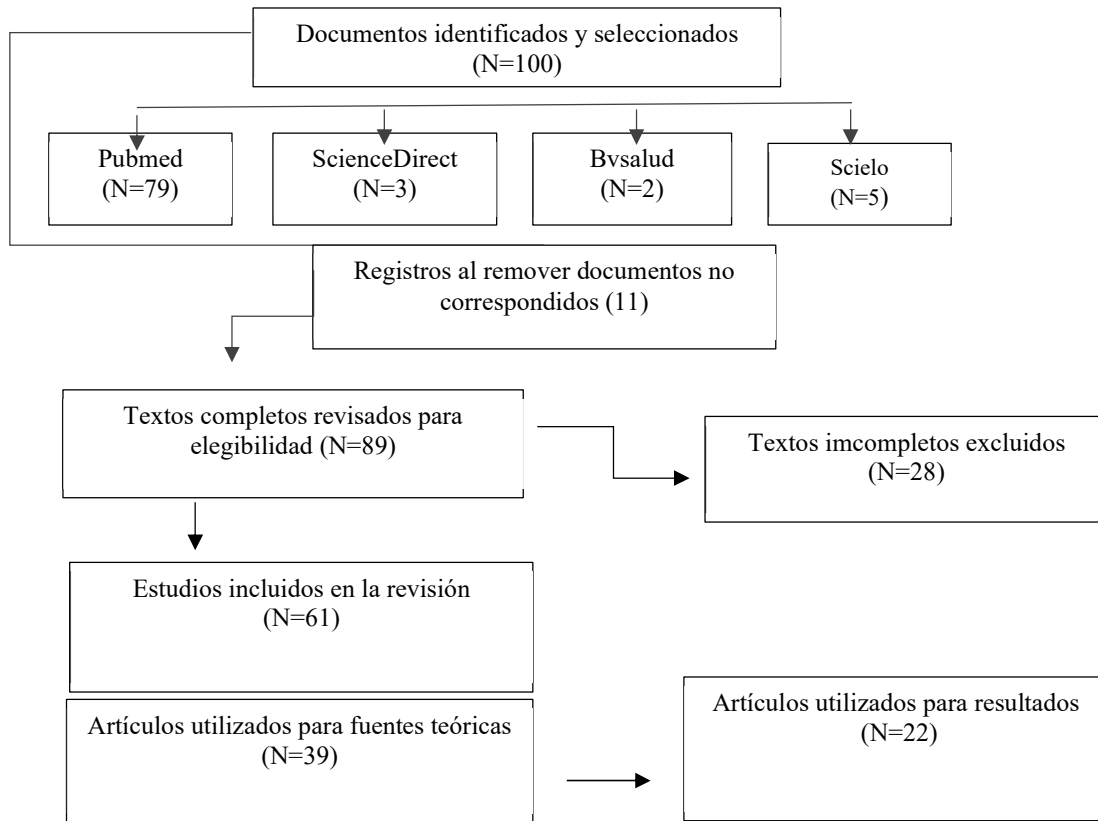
Documentos identificados y seleccionados (N=100)

Pubmed (N=79)

ScienceDirect (N=3)

Bvsalud (N=2)

Scielo (N=5)

Registros al remover documentos no correspondidos (11)

Textos completos revisados para elegibilidad (N=89)

Textos imcompletos excluidos (N=28)

Estudios incluidos en la revisión (N=61)

Artículos utilizados para fuentes teóricas (N=39)

Artículos utilizados para resultados (N=22)